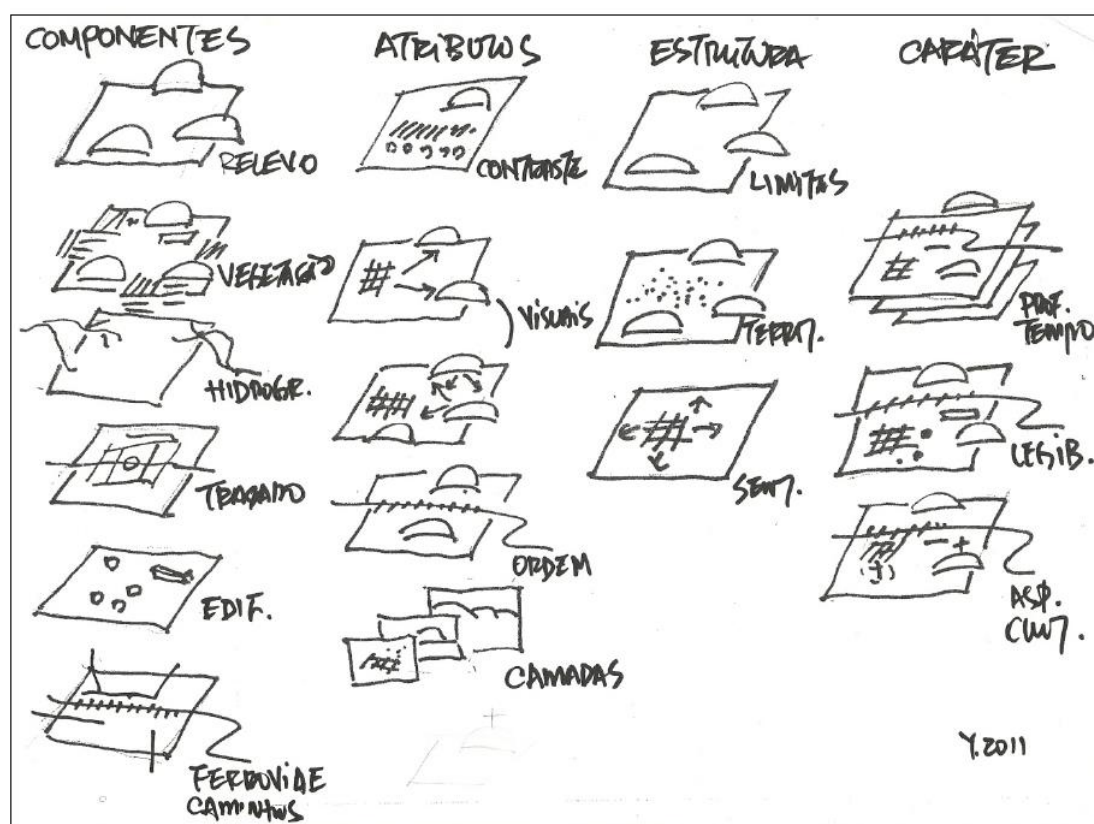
COMPONENTES

RELEVO

VEGETAÇÃO

HIDROGR.

TRAÇADO

EDIF.

FERROVIA E CAMINHOS

ATRIBUTOS

CONTRASTE

VISUAIS

ORDEM

CAMADAS

ESTRUTURA

LIMITES

TERR.

SENT.

CARÁTER

PROF. TEMPO

LEGIB.

ASP. CULT.

Y.2011